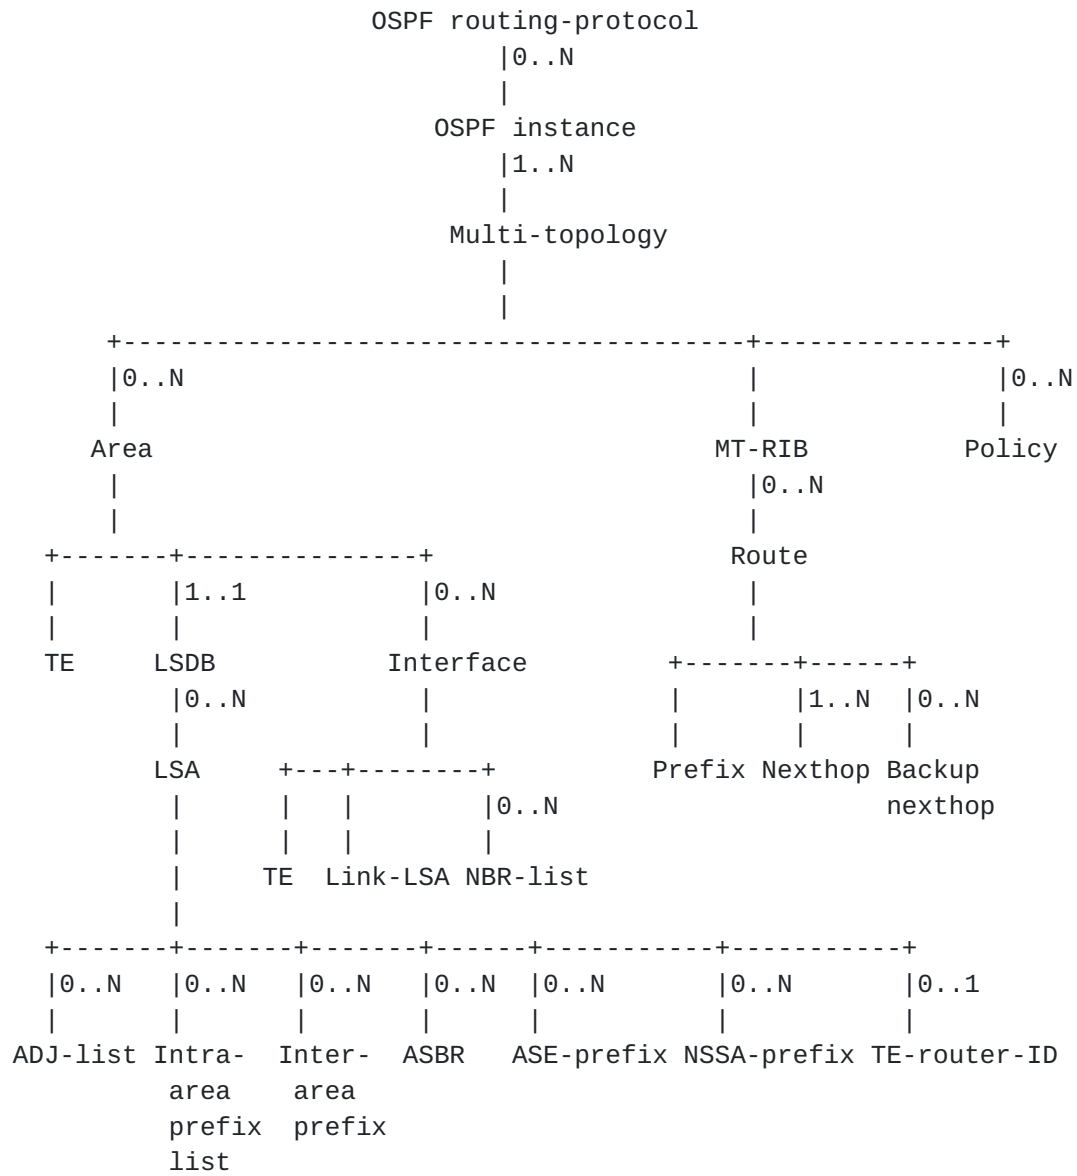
OSPF routing-protocol
|0..N
|
OSPF instance
|1..N
|
Multi-topology
|
|
+----------------------------------------+--------------+
|0..N | |0..N
| | |
Area MT-RIB Policy
| |0..N
| |
+-------+--------------+ Route
| |1..1 |0..N |
| | | |
TE LSDB Interface +-------+------+
|0..N | | |1..N |0..N
| | | | |
LSA +---+--------+ Prefix Nexthop Backup
| | | |0..N nexthop
| | | |
| TE Link-LSA NBR-list
|
+-------+-------+-------+------+-----------+-----------+
|0..N |0..N |0..N |0..N |0..N |0..N |0..1
| | | | | | |
ADJ-list Intra- Inter- ASBR ASE-prefix NSSA-prefix TE-router-ID
area area
prefix prefix
list